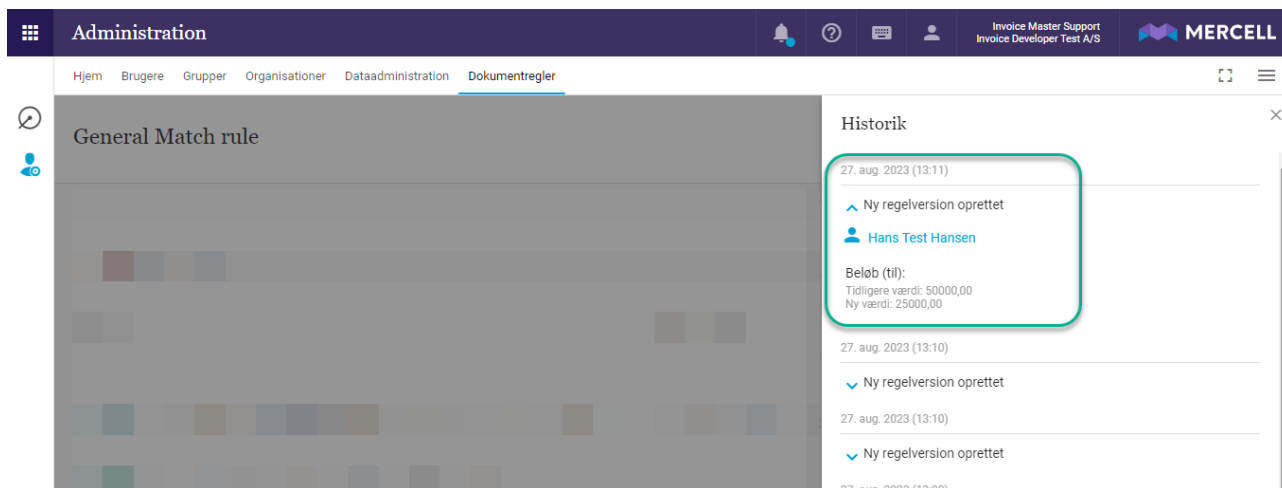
Administration

Invoice Master Support
Invoice Developer Test A/S

MERCELL

Hjem Brugere Grupper Organisationer Dataadministration Dokumentregler

General Match rule

Historik

27. aug. 2023 (13:11)

Ny regelversion oprettet

Hans Test Hansen

Beløb (til):
Tidligere værdi: 50000,00
Ny værdi: 25000,00

27. aug. 2023 (13:10)

Ny regelversion oprettet

27. aug. 2023 (13:10)

Ny regelversion oprettet

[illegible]